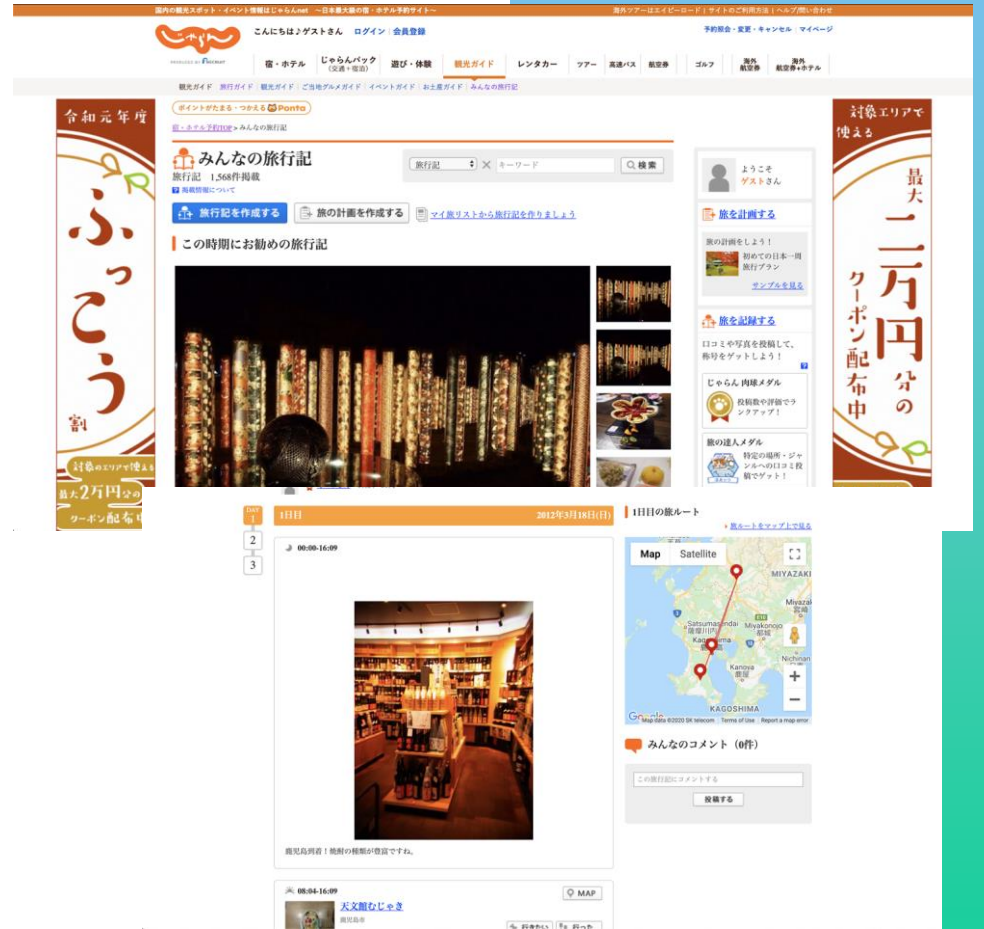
国内の観光スポット・イベント情報はじゃらんnet 〜日本最大級の宿・ホテル予約サイト〜

海外ツアーはエイビーロード | サイトのご利用方法 | ヘルプ/問い合わせ

じゃらん

PRODUCED BY RECRUIT

こんにちは♪ゲストさん ログイン | 会員登録

予約照会・変更・キャンセル | マイページ

宿・ホテル | じゃらんパック (交通+宿泊) | 遊び・体験 | 観光ガイド | レンタカー | ツアー | 高速バス | 航空券 | ゴルフ | 海外航空券 | 海外航空券+ホテル

観光ガイド | 旅行ガイド | 観光ガイド | ご当地グルメガイド | イベントガイド | お土産ガイド | みんなの旅行記

令和元年度 ふっこう割 対象のエリアで使える 最大2万円分のクーポン配布中

ポイントがたまる・つかえる Ponta

宿・ホテル予約TOP > みんなの旅行記

みんなの旅行記

旅行記 1,568件掲載

掲載情報について

旅行記 × キーワード 検索

旅行記を作成する

旅の計画を作成する

マイ旅リストから旅行記を作りましょう

この時期にお勧めの旅行記

ようこそ ゲストさん

旅を計画する

旅の計画をしよう!

初めての日本一周旅行プラン

サンプルを見る

旅を記録する

口コミや写真を投稿して、称号をゲットしよう!

じゃらん 肉球メダル

投稿数や評価でランクアップ!

旅の達人メダル

特定の場所・ジャンルへの口コミ投稿でゲット!

対象エリアで使える 最大二万円分のクーポン配布中

DAY 1

2

3

1日目

2012年3月18日(日)

00:00-16:09

鹿児島到着!焼酎の種類が豊富ですね。

08:04-16:09

MAP

天文館むじゃき

鹿児島市

行きたい

行った

1日目の旅ルート

旅ルートをマップ上で見る

Map Satellite

MIYAZAKI

Miyazaki

Miyakonojo

Satsumasendai

Kagoshima

Kanoya

Nichinan

KAGOSHIMA

Google

Map data ©2020 SK telecom Terms of Use Report a map error

みんなのコメント (0件)

この旅行記にコメントする

投稿する